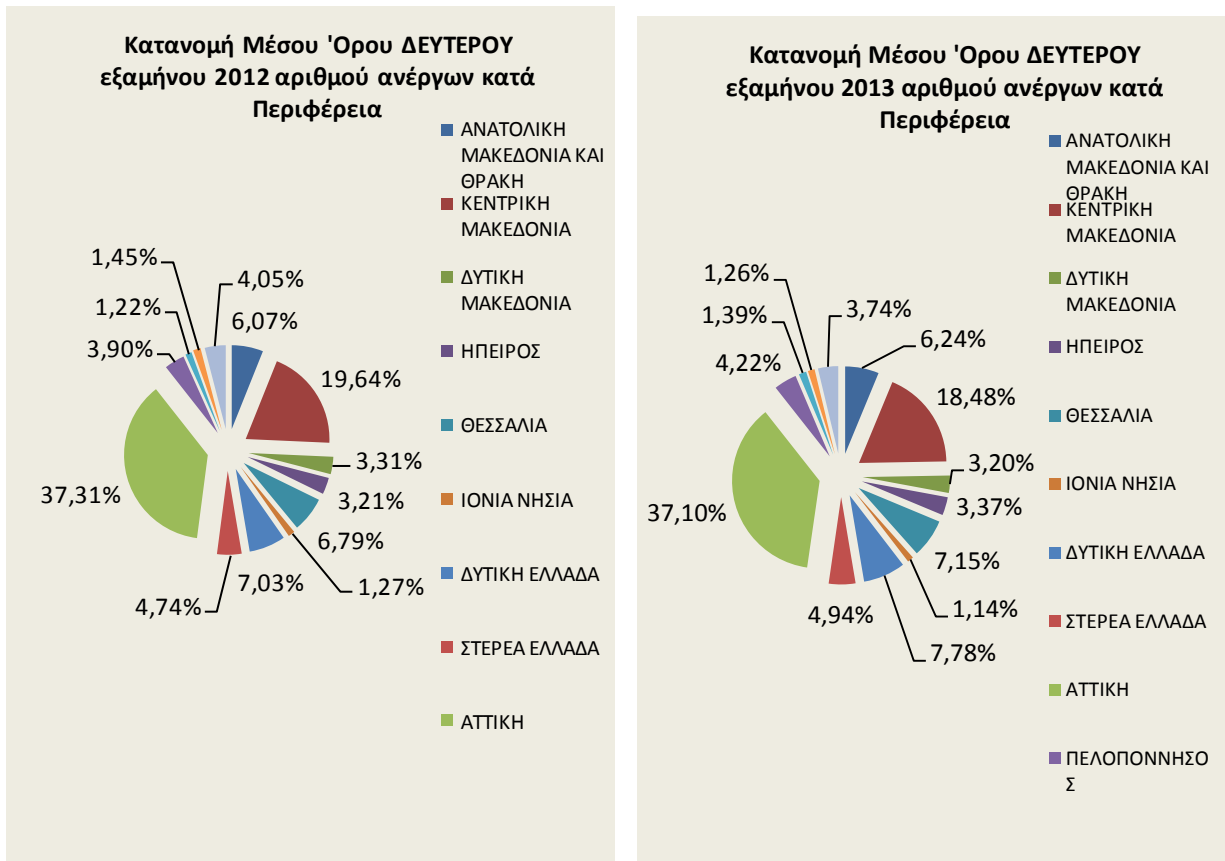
Κατανομή Μέσου 'Ορου ΔΕΥΤΕΡΟΥ εξαμήνου 2012 αριθμού ανέργων κατά Περιφέρεια

ΑΝΑΤΟΛΙΚΗ ΜΑΚΕΔΟΝΙΑ ΚΑΙ ΘΡΑΚΗ
ΚΕΝΤΡΙΚΗ ΜΑΚΕΔΟΝΙΑ
ΔΥΤΙΚΗ ΜΑΚΕΔΟΝΙΑ
ΗΠΕΙΡΟΣ
ΘΕΣΣΑΛΙΑ
ΙΟΝΙΑ ΝΗΣΙΑ
ΔΥΤΙΚΗ ΕΛΛΑΔΑ
ΣΤΕΡΕΑ ΕΛΛΑΔΑ
ΑΤΤΙΚΗ

1,45%
4,05%
1,22%
6,07%
3,90%
19,64%
3,31%
3,21%
37,31%
6,79%
1,27%
7,03%
4,74%

Κατανομή Μέσου 'Ορου ΔΕΥΤΕΡΟΥ εξαμήνου 2013 αριθμού ανέργων κατά Περιφέρεια

ΑΝΑΤΟΛΙΚΗ ΜΑΚΕΔΟΝΙΑ ΚΑΙ ΘΡΑΚΗ
ΚΕΝΤΡΙΚΗ ΜΑΚΕΔΟΝΙΑ
ΔΥΤΙΚΗ ΜΑΚΕΔΟΝΙΑ
ΗΠΕΙΡΟΣ
ΘΕΣΣΑΛΙΑ
ΙΟΝΙΑ ΝΗΣΙΑ
ΔΥΤΙΚΗ ΕΛΛΑΔΑ
ΣΤΕΡΕΑ ΕΛΛΑΔΑ
ΑΤΤΙΚΗ
ΠΕΛΟΠΟΝΝΗΣΟΣ

1,26%
1,39%
3,74%
6,24%
4,22%
18,48%
3,20%
3,37%
37,10%
7,15%
1,14%
4,94%
7,78%